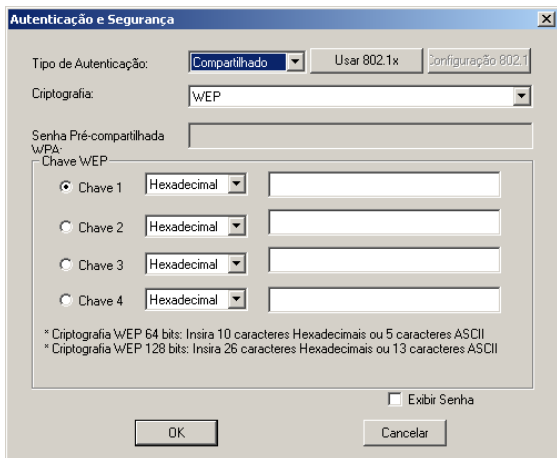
Autenticação e Segurança

Tipo de Autenticação: Compartilhado Usar 802.1x Configuração 802.1

Criptografia: WEP

Senha Pré-compartilhada WPA:

Chave WEP

Chave 1 Hexadecimal

Chave 2 Hexadecimal

Chave 3 Hexadecimal

Chave 4 Hexadecimal

* Criptografia WEP 64 bits: Insira 10 caracteres Hexadecimais ou 5 caracteres ASCII
* Criptografia WEP 128 bits: Insira 26 caracteres Hexadecimais ou 13 caracteres ASCII

Exibir Senha

OK Cancelar